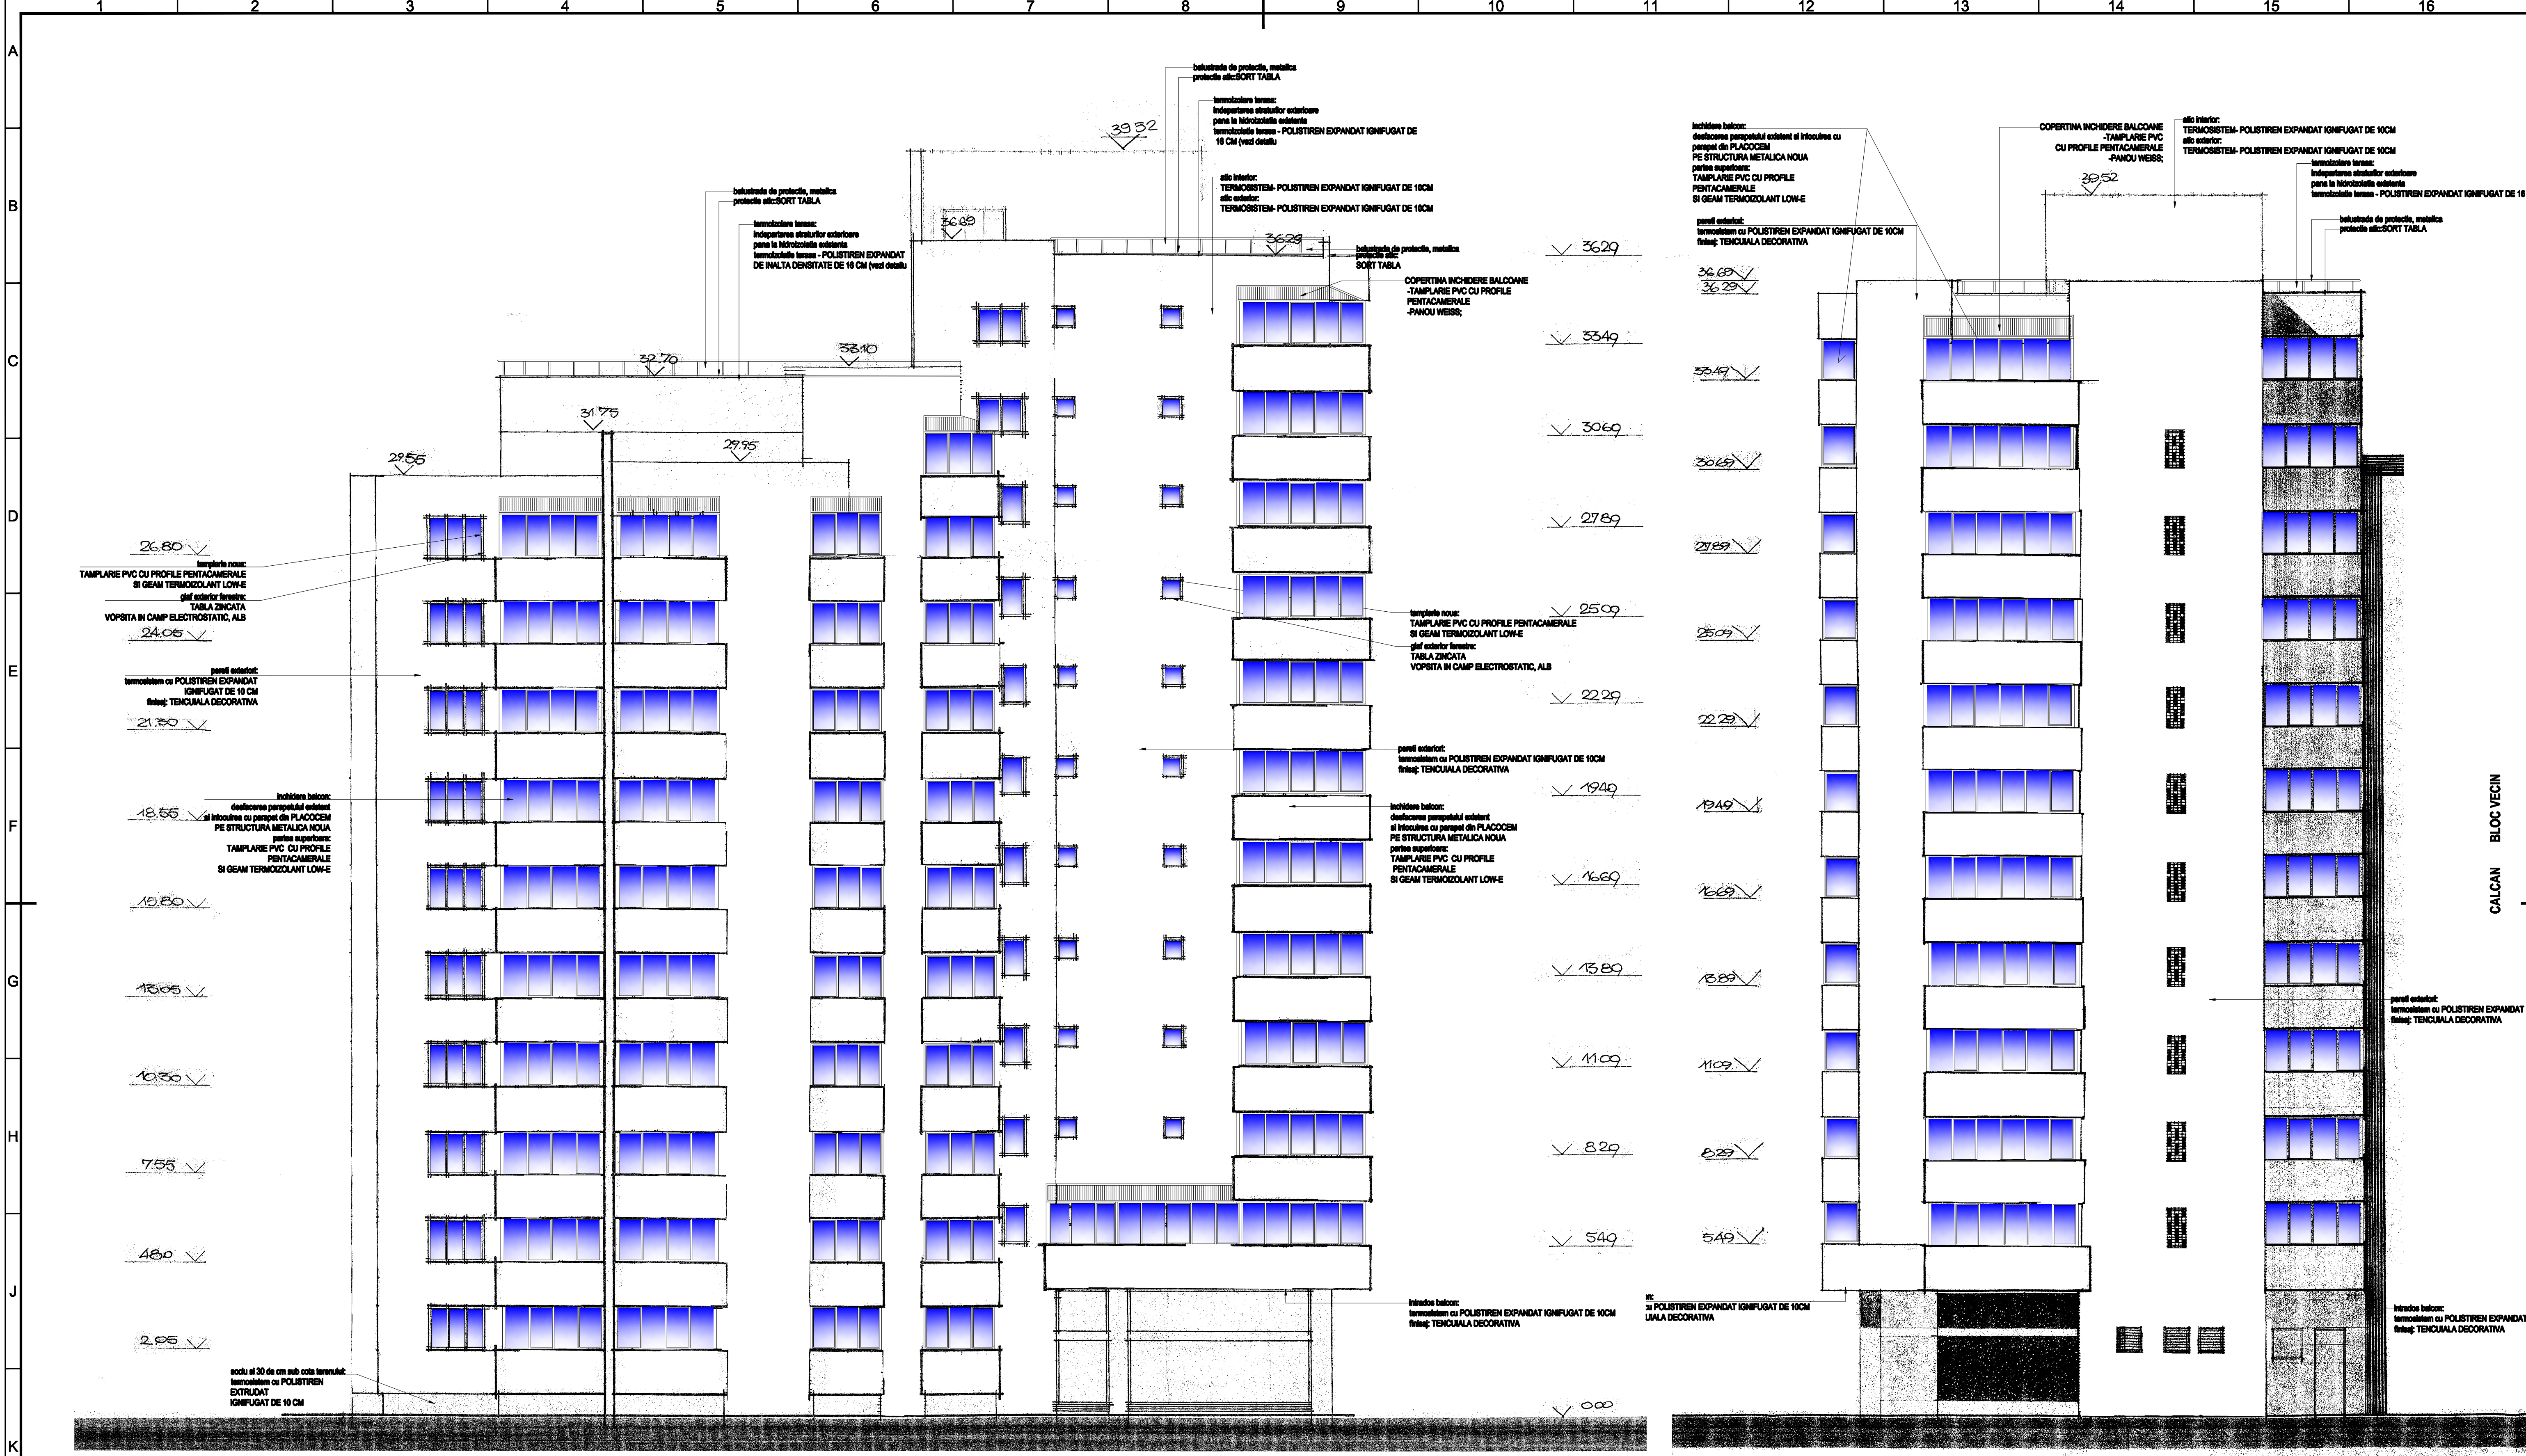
1 2 3 4 5 6 7 8 9 10 11 12 13 14 15 16

A B C D E F G H J K

balustrada de protectie, metalica
protectie atic:SORT TABLA

termoizolare terasa:
indepartarea straturilor exterioare
pana la hidroizolatia existenta
termoizolatie terasa - POLISTIREN EXPANDAT IGNIFUGAT DE 16 CM (vezi detaliu

atic interior:
TERMOSISTEM- POLISTIREN EXPANDAT IGNIFUGAT DE 10CM
atic exterior:
TERMOSISTEM- POLISTIREN EXPANDAT IGNIFUGAT DE 10CM

39.52

balustrada de protectie, metalica
protectie atic:SORT TABLA

termoizolare terasa:
indepartarea straturilor exterioare
pana la hidroizolatia existenta
termoizolatie terasa - POLISTIREN EXPANDAT DE INALTA DENSITATE DE 16 CM (vezi detaliu

36.69

36.29

balustrada de protectie, metalica
protectie atic:
SORT TABLA

COPERTINA INCHIDERE BALCOANE
-TAMPLARIE PVC CU PROFILE PENTACAMERALE
-PANOU WEISS;

32.70

33.10

31.75

29.95

29.55

36.29

33.49

30.69

27.89

25.09

22.29

19.49

16.69

13.89

11.09

8.29

5.49

0.00

26.80

tamplarie noua:
TAMPLARIE PVC CU PROFILE PENTACAMERALE
SI GEAM TERMOIZOLANT LOW-E
glaf exterior fereastra:
TABLA ZINCATA
VOPSITA IN CAMP ELECTROSTATIC, ALB

24.05

pereti exteriori:
termosistem cu POLISTIREN EXPANDAT
IGNIFUGAT DE 10 CM
finisaj: TENCUIALA DECORATIVA

21.30

inchidere balcon:
desfacerea parapetului existent
si inlocuirea cu parapet din PLACOCEM
PE STRUCTURA METALICA NOUA
partea superioara:
TAMPLARIE PVC CU PROFILE
PENTACAMERALE
SI GEAM TERMOIZOLANT LOW-E

18.55

15.80

13.05

10.30

7.55

4.80

2.05

soclu si 30 de cm sub cota terenului:
termosistem cu POLISTIREN
EXTRUDAT
IGNIFUGAT DE 10 CM

tamplarie noua:
TAMPLARIE PVC CU PROFILE PENTACAMERALE
SI GEAM TERMOIZOLANT LOW-E
glaf exterior fereastra:
TABLA ZINCATA
VOPSITA IN CAMP ELECTROSTATIC, ALB

pereti exteriori:
termosistem cu POLISTIREN EXPANDAT IGNIFUGAT DE 10CM
finisaj: TENCUIALA DECORATIVA

inchidere balcon:
desfacerea parapetului existent
si inlocuirea cu parapet din PLACOCEM
PE STRUCTURA METALICA NOUA
partea superioara:
TAMPLARIE PVC CU PROFILE
PENTACAMERALE
SI GEAM TERMOIZOLANT LOW-E

intrados balcon:
termosistem cu POLISTIREN EXPANDAT IGNIFUGAT DE 10CM
finisaj: TENCUIALA DECORATIVA

inchidere balcon:
desfacerea parapetului existent si inlocuirea cu
parapet din PLACOCEM
PE STRUCTURA METALICA NOUA
partea superioara:
TAMPLARIE PVC CU PROFILE
PENTACAMERALE
SI GEAM TERMOIZOLANT LOW-E

pereti exteriori:
termosistem cu POLISTIREN EXPANDAT IGNIFUGAT DE 10CM
finisaj: TENCUIALA DECORATIVA

COPERTINA INCHIDERE BALCOANE
-TAMPLARIE PVC
CU PROFILE PENTACAMERALE
-PANOU WEISS;

atic interior:
TERMOSISTEM- POLISTIREN EXPANDAT IGNIFUGAT DE 10CM
atic exterior:
TERMOSISTEM- POLISTIREN EXPANDAT IGNIFUGAT DE 10CM

termoizolare terasa:
indepartarea straturilor exterioare
pana la hidroizolatia existenta
termoizolatie terasa - POLISTIREN EXPANDAT IGNIFUGAT DE 16

balustrada de protectie, metalica
protectie atic:SORT TABLA

39.52

36.69
36.29
33.49
30.69
27.89
25.09
22.29
19.49
16.69
13.89
11.09
8.29
5.49

BLOC VECIN
CALCAN

pereti exteriori:
termosistem cu POLISTIREN EXPANDAT
finisaj: TENCUIALA DECORATIVA

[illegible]:
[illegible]u POLISTIREN EXPANDAT IGNIFUGAT DE 10CM
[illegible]UIALA DECORATIVA

intrados balcon:
termosistem cu POLISTIREN EXPANDAT
finisaj: TENCUIALA DECORATIVA